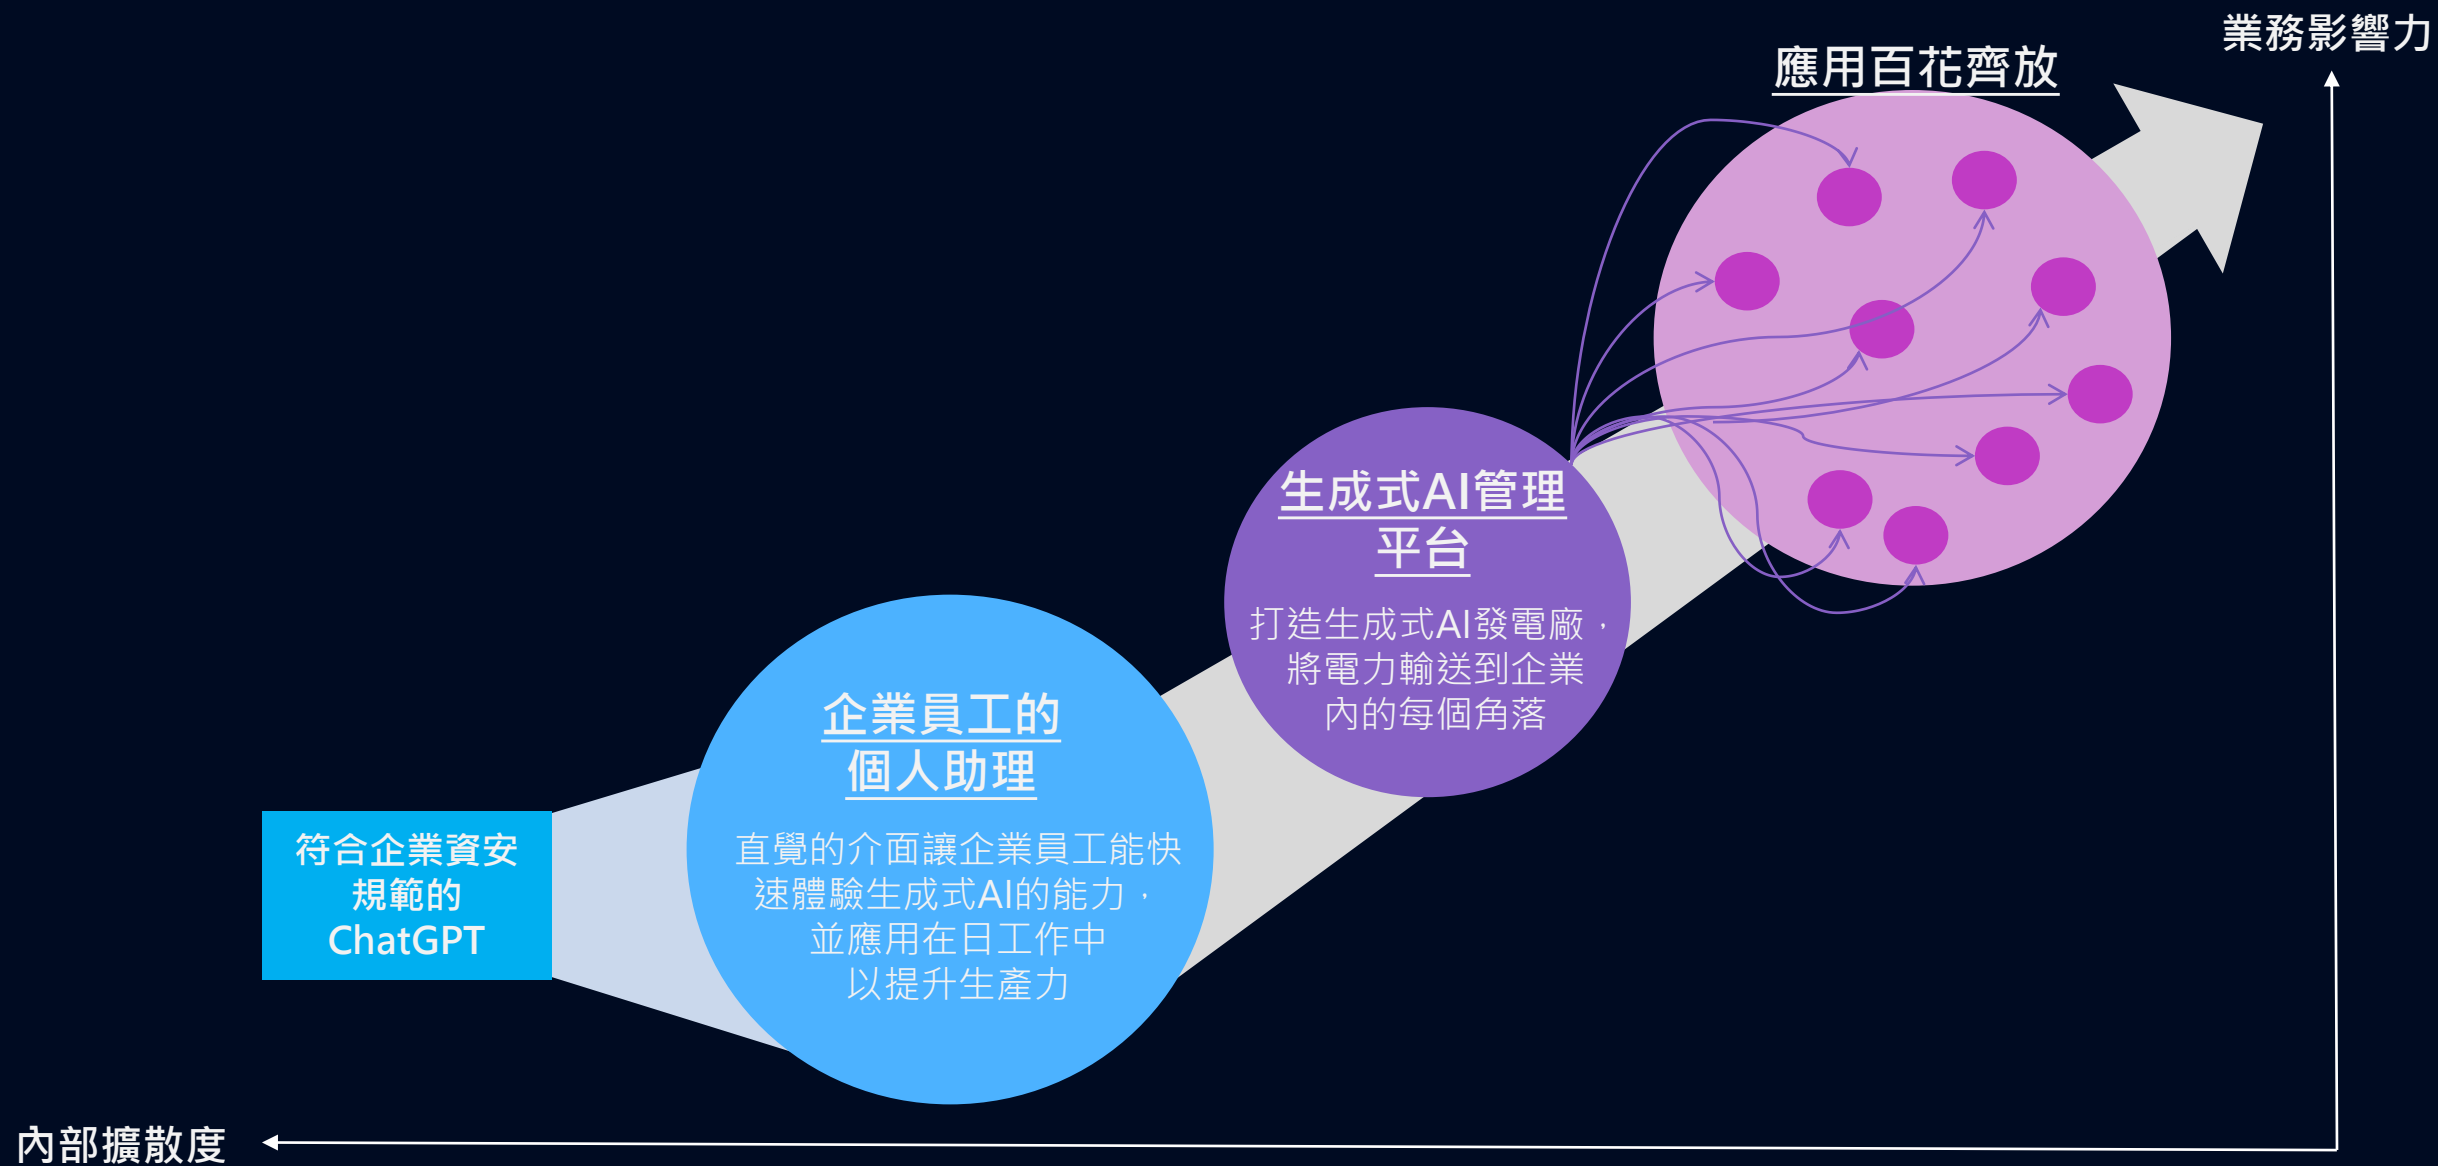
業務影響力

應用百花齊放

生成式AI管理平台

打造生成式AI發電廠，將電力輸送到企業內的每個角落

企業員工的個人助理

直覺的介面讓企業員工能快速體驗生成式AI的能力，並應用在日工作中以提升生產力

符合企業資安規範的ChatGPT

內部擴散度